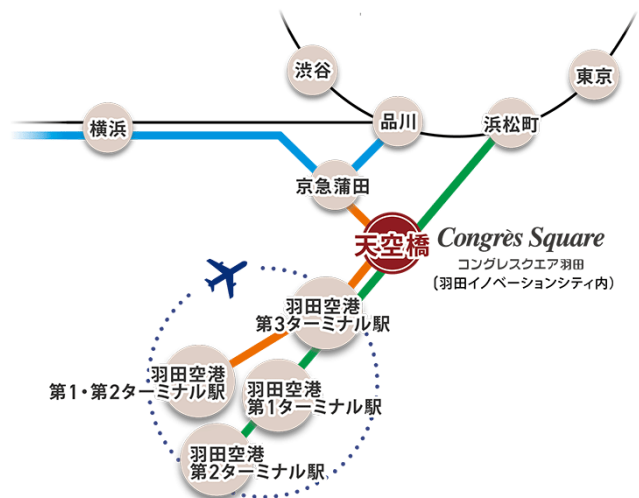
渋谷

東京

横浜

品川

浜松町

京急蒲田

天空橋

Congrès Square

コングレスクエア羽田

〔羽田イノベーションシティ内〕

羽田空港
第3ターミナル駅

羽田空港
第1・第2ターミナル駅

羽田空港
第1ターミナル駅

羽田空港
第2ターミナル駅